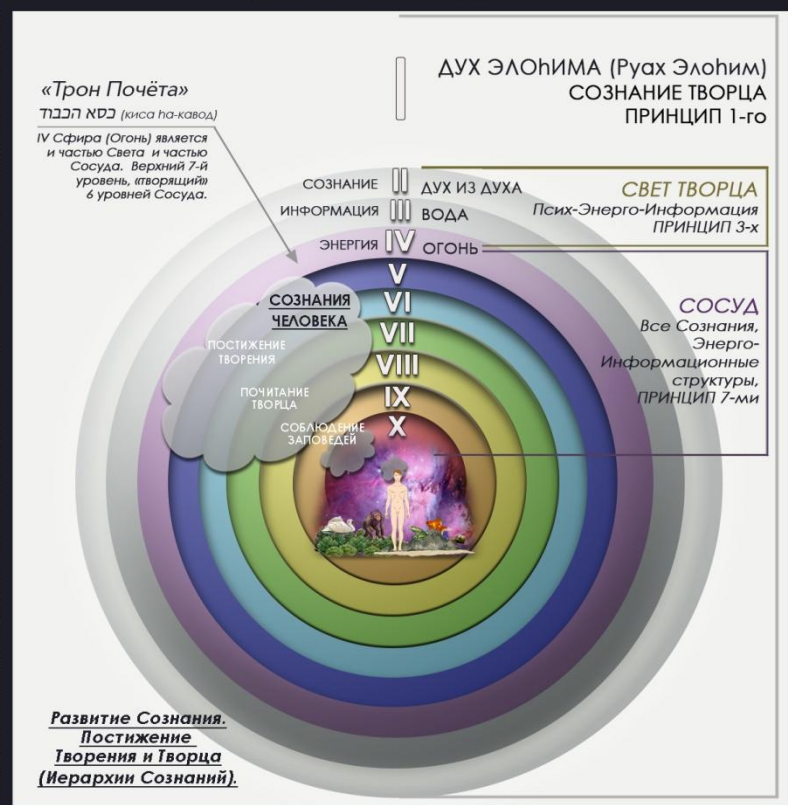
«Трон Почёта»
כסא הכבוד (киса hа-кавод)

IV Сфира (Огонь) является и частью Света и частью Сосуда. Верхний 7-й уровень, «творящий» 6 уровней Сосуда.

I

ДУХ ЭЛОhИМА (Руах Элоhим)
СОЗНАНИЕ ТВОРЦА
ПРИНЦИП 1-го

СОЗНАНИЕ II ДУХ ИЗ ДУХА
ИНФОРМАЦИЯ III ВОДА
ЭНЕРГИЯ IV ОГОНЬ

СВЕТ ТВОРЦА
Псих-Энерго-Информация
ПРИНЦИП 3-х

V
СОЗНАНИЯ ЧЕЛОВЕКА VI
VII
VIII
IX
X

ПОСТИЖЕНИЕ ТВОРЕНИЯ
ПОЧИТАНИЕ ТВОРЦА
СОБЛЮДЕНИЕ ЗАПОВЕДЕЙ

СОСУД
Все Сознания, Энерго-Информационные структуры, ПРИНЦИП 7-ми

Развитие Сознания. Постижение Творения и Творца (Иерархии Сознаний).